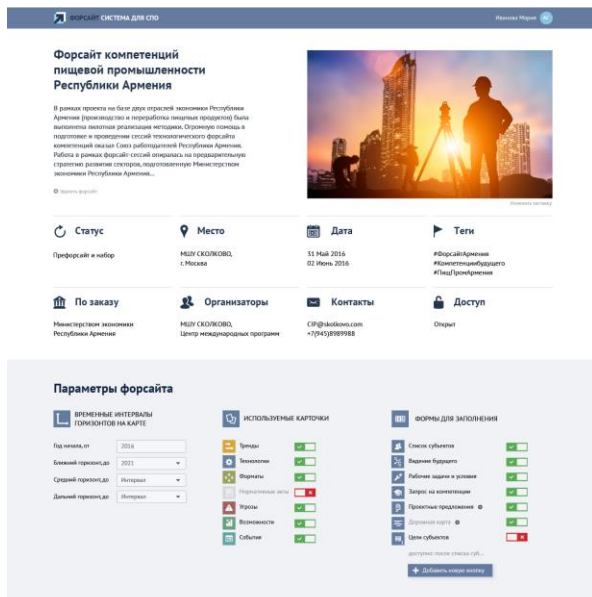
ФОРСАЙТ СИСТЕМА ДЛЯ СПО

Иванова Мария

Форсайт компетенций пищевой промышленности Республики Армения

В рамках проекта на базе двух отраслей экономики Республики Армения (производство и переработка пищевых продуктов) была выполнена пилотная реализация методики. Огромную помощь в подготовке и проведении сессий технологического форсайта компетенций оказал Союз работодателей Республики Армения. Работа в рамках форсайт-сессий опиралась на предварительную стратегию развития секторов, подготовленную Министерством экономики Республики Армения...

Удалить форсайт

Изменить заставку

Статус

Префорсайт и набор

Место

МШУ СКОЛКОВО, г.Москва

Дата

31 Май 2016
02 Июнь 2016

Теги

#ФорсайтАрмения
#КомпетенцииБудущего
#ПищПромАрмения

По заказу

Министерством экономики Республики Армения

Организаторы

МШУ СКОЛКОВО, Центр международных программ

Контакты

CIP@skolkovo.com
+7(945)8989988

Доступ

Открыт

Параметры форсайта

ВРЕМЕННЫЕ ИНТЕРВАЛЫ ГОРИЗОНТОВ НА КАРТЕ

Год начала, от 2016
Ближний горизонт, до 2021
Средний горизонт, до Интервал
Дальний горизонт, до Интервал

ИСПОЛЬЗУЕМЫЕ КАРТОЧКИ

Тренды
Технологии
Форматы
Нормативные акты
Угрозы
Возможности
События

ФОРМЫ ДЛЯ ЗАПОЛНЕНИЯ

Список субъектов
Видение будущего
Рабочие задачи и условия
Запрос на компетенции
Проектные предложения
Дорожная карта
Цели субъектов

доступно после списка суб...

+ Добавить новую колонку